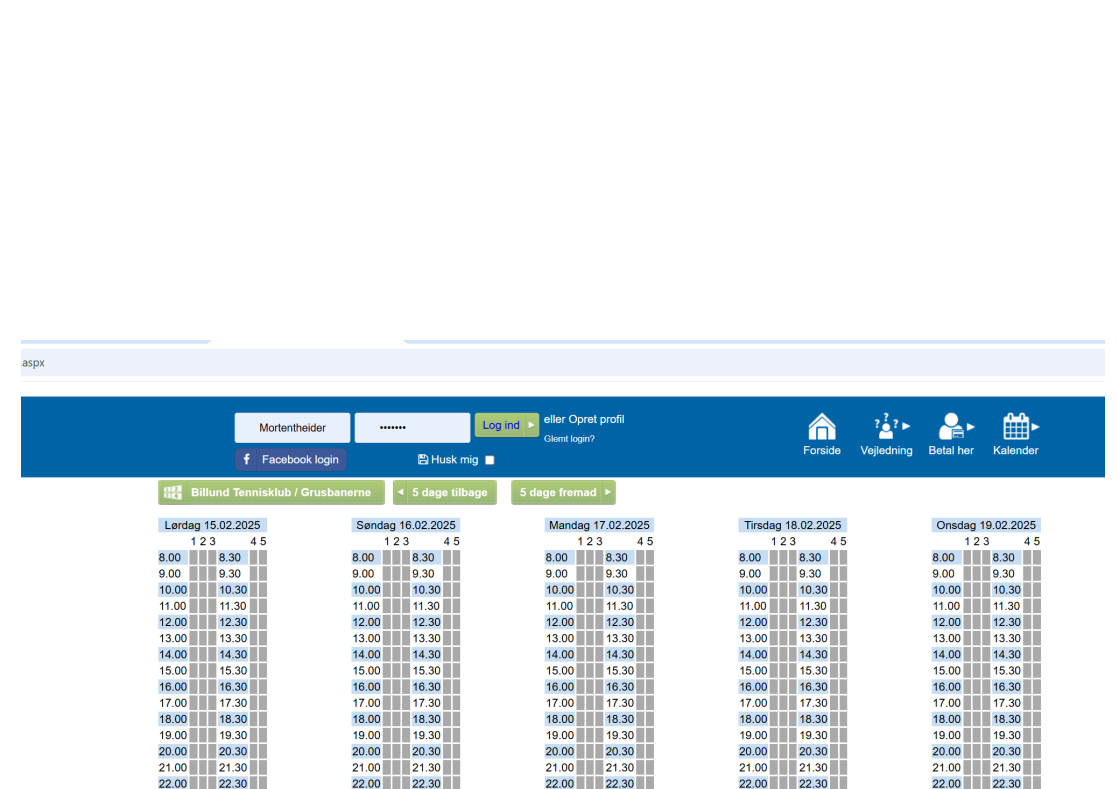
aspx

Mortentheider
•••••••
Log ind
eller Opret profil
Glemt login?
Facebook login
Husk mig

Forside
Vejledning
Betal her
Kalender

Billund Tennisklub / Grusbanerne
5 dage tilbage
5 dage fremad

Lørdag 15.02.2025
1 2 3 4 5
8.00 8.30
9.00 9.30
10.00 10.30
11.00 11.30
12.00 12.30
13.00 13.30
14.00 14.30
15.00 15.30
16.00 16.30
17.00 17.30
18.00 18.30
19.00 19.30
20.00 20.30
21.00 21.30
22.00 22.30

Søndag 16.02.2025
1 2 3 4 5
8.00 8.30
9.00 9.30
10.00 10.30
11.00 11.30
12.00 12.30
13.00 13.30
14.00 14.30
15.00 15.30
16.00 16.30
17.00 17.30
18.00 18.30
19.00 19.30
20.00 20.30
21.00 21.30
22.00 22.30

Mandag 17.02.2025
1 2 3 4 5
8.00 8.30
9.00 9.30
10.00 10.30
11.00 11.30
12.00 12.30
13.00 13.30
14.00 14.30
15.00 15.30
16.00 16.30
17.00 17.30
18.00 18.30
19.00 19.30
20.00 20.30
21.00 21.30
22.00 22.30

Tirsdag 18.02.2025
1 2 3 4 5
8.00 8.30
9.00 9.30
10.00 10.30
11.00 11.30
12.00 12.30
13.00 13.30
14.00 14.30
15.00 15.30
16.00 16.30
17.00 17.30
18.00 18.30
19.00 19.30
20.00 20.30
21.00 21.30
22.00 22.30

Onsdag 19.02.2025
1 2 3 4 5
8.00 8.30
9.00 9.30
10.00 10.30
11.00 11.30
12.00 12.30
13.00 13.30
14.00 14.30
15.00 15.30
16.00 16.30
17.00 17.30
18.00 18.30
19.00 19.30
20.00 20.30
21.00 21.30
22.00 22.30